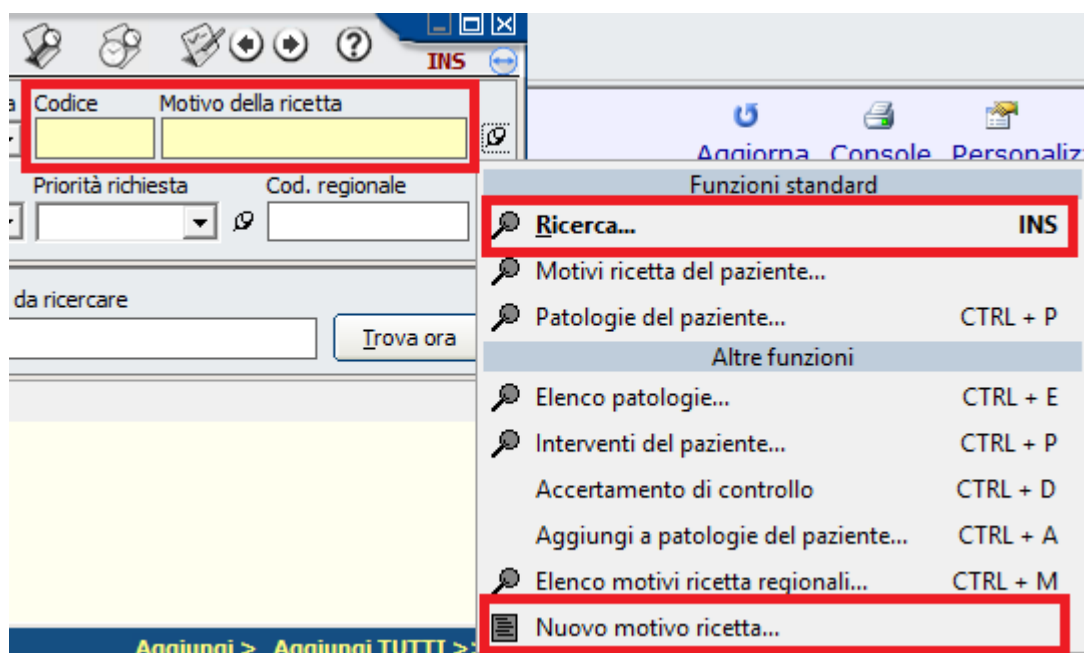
INS

a Codice Motivo della ricetta

Aggiorna Console Personaliz

Priorità richiesta Cod. regionale

da ricercare

Trova ora

Funzioni standard
Ricerca... INS
Motivi ricetta del paziente...
Patologie del paziente... CTRL + P
Altre funzioni
Elenco patologie... CTRL + E
Interventi del paziente... CTRL + P
Accertamento di controllo CTRL + D
Aggiungi a patologie del paziente... CTRL + A
Elenco motivi ricetta regionali... CTRL + M
Nuovo motivo ricetta...

Aggiungi > Aggiungi TUTTI >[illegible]